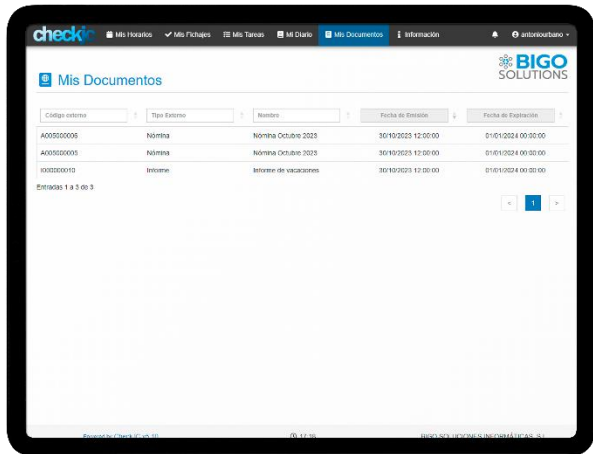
checkio Mis Horarios Mis Fichajes Mis Tareas Mi Diario Mis Documentos Información antoniourbano

Mis Documentos

BIGO SOLUTIONS

| Código externo | Tipo Externo | Nombre | Fecha de Emisión | Fecha de Expiración |
|---|---|---|---|---|
| A005000006 | Nómina | Nómina Octubre 2023 | 30/10/2023 12:00:00 | 01/01/2024 00:00:00 |
| A005000005 | Nómina | Nómina Octubre 2023 | 30/10/2023 12:00:00 | 01/01/2024 00:00:00 |
| I000000010 | Informe | Informe de vacaciones | 30/10/2023 12:00:00 | 01/01/2024 00:00:00 |

Entradas 1 a 3 de 3

< 1 >

Powered by Check IO v5.00 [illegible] 17:39 BIGO SOLUCIONES INFORMÁTICAS, S.L.